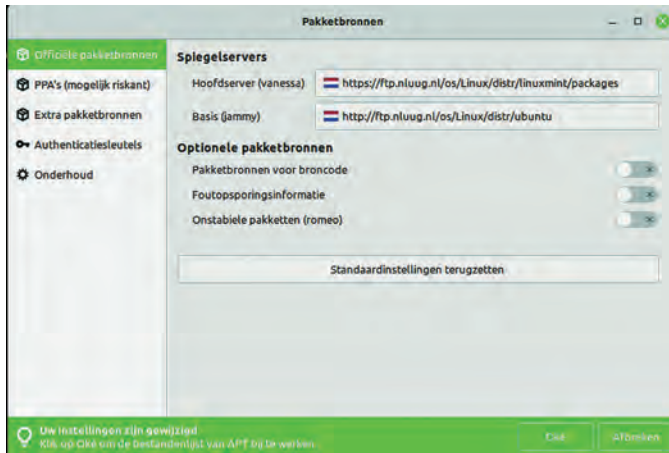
Pakketbronnen

Officiële pakketbronnen
PPA's (mogelijk riskant)
Extra pakketbronnen
Authenticatiesleutels
Onderhoud

Spiegelservers
Hoofdserver (vanessa) https://ftp.nluug.nl/os/Linux/distr/linuxmint/packages
Basis (jammy) http://ftp.nluug.nl/os/Linux/distr/ubuntu

Optionele pakketbronnen
Pakketbronnen voor broncode
Foutopsporingsinformatie
Onstabiele pakketten (romeo)

Standaardinstellingen terugzetten

Uw instellingen zijn gewijzigd
Klik op Oké om de bestandenlijst van APT bij te werken
Oké
Afbreken